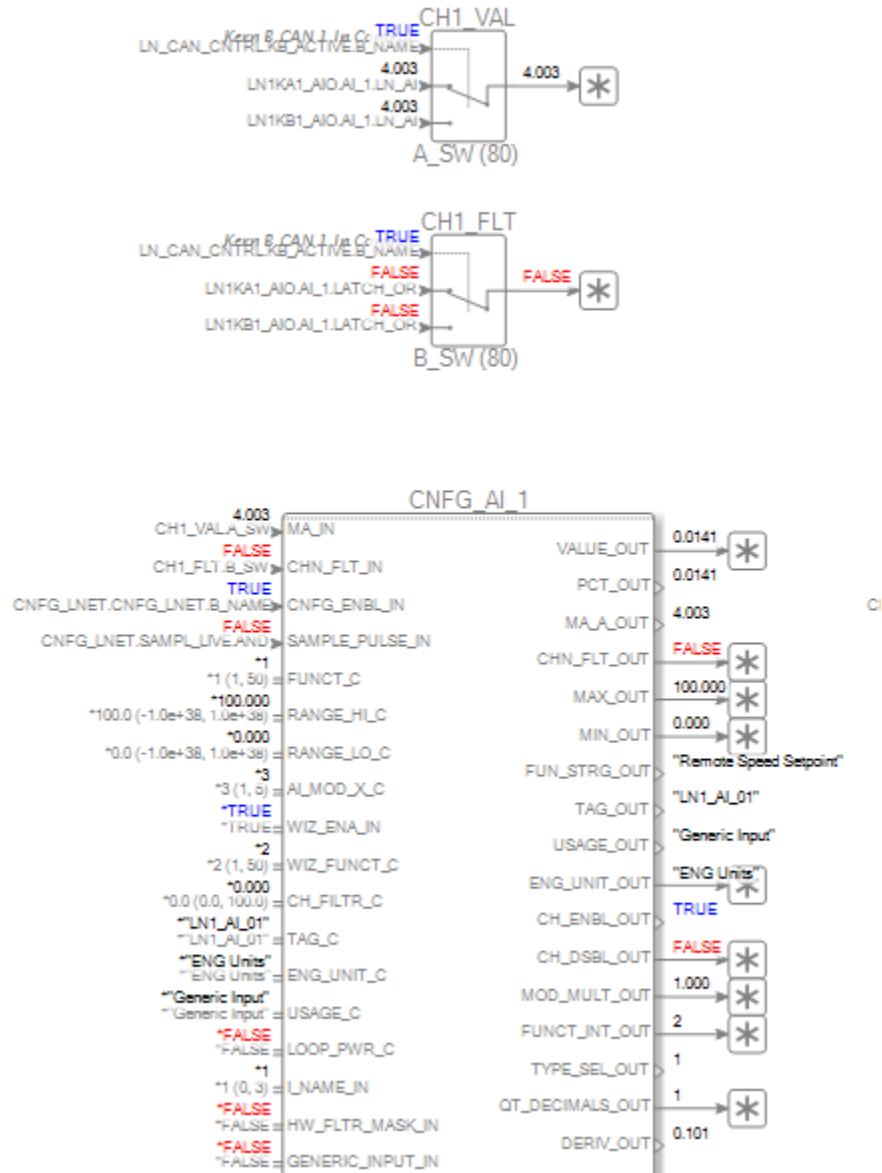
CH1_VAL
Keep B CAN 1 (a C: TRUE
LN_CAN_CNTRL.KB_ACTIVE.B_NAME
4.003
LN1KA1_AIO.AI_1.LN_AI
4.003
LN1KB1_AIO.AI_1.LN_AI
4.003
A_SW (80)

CH1_FLT
Keep B CAN 1 (a C: TRUE
LN_CAN_CNTRL.KB_ACTIVE.B_NAME
FALSE
LN1KA1_AIO.AI_1.LATCH_OR
FALSE
LN1KB1_AIO.AI_1.LATCH_OR
FALSE
B_SW (80)

CNFG_AI_1
4.003
CH1_VAL.A_SW MA_IN
FALSE
CH1_FLT.B_SW CHN_FLT_IN
TRUE
CNFG_LNET.CNFG_LNET.B_NAME CNFG_ENBL_IN
FALSE
CNFG_LNET.SAMPL_LIVE.AND SAMPLE_PULSE_IN
*1
*1 (1, 50) = FUNCT_C
*100.000
*100.0 (-1.0e+38, 1.0e+38) = RANGE_HI_C
*0.000
*0.0 (-1.0e+38, 1.0e+38) = RANGE_LO_C
*3
*3 (1, 8) = AI_MOD_X_C
*TRUE
*TRUE = WIZ_ENA_IN
*2
*2 (1, 50) = WIZ_FUNCT_C
*0.000
*0.0 (0.0, 100.0) = CH_FILTR_C
*"LN1_AI_01"
*"LN1_AI_01" = TAG_C
*"ENG Units"
*"ENG Units" = ENG_UNIT_C
*"Generic Input"
*"Generic Input" = USAGE_C
*FALSE
*FALSE = LOOP_PWR_C
*1
*1 (0, 3) = I_NAME_IN
*FALSE
*FALSE = HW_FLTR_MASK_IN
*FALSE
*FALSE = GENERIC_INPUT_IN

VALUE_OUT 0.0141
PCT_OUT 0.0141
MA_A_OUT 4.003
CHN_FLT_OUT FALSE
MAX_OUT 100.000
MIN_OUT 0.000
FUN_STRG_OUT "Remote Speed Setpoint"
TAG_OUT "LN1_AI_01"
USAGE_OUT "Generic Input"
ENG_UNIT_OUT "ENG Units"
CH_ENBL_OUT TRUE
CH_DSBL_OUT FALSE
MOD_MULT_OUT 1.000
FUNCT_INT_OUT 2
TYPE_SEL_OUT 1
QT_DECIMALS_OUT 1
DERIV_OUT 0.101

Cl